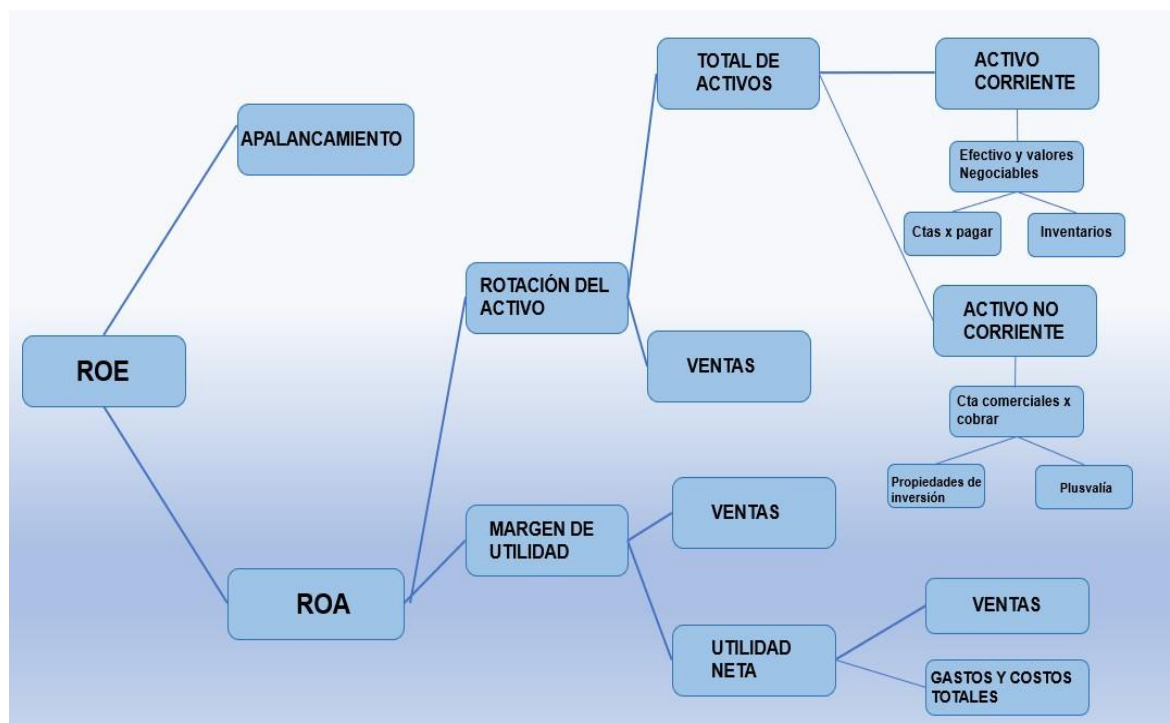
ROE

APALANCAMIENTO

ROA

ROTACIÓN DEL ACTIVO

TOTAL DE ACTIVOS

ACTIVO CORRIENTE

Efectivo y valores Negociables

Ctas x pagar

Inventarios

ACTIVO NO CORRIENTE

Cta comerciales x cobrar

Propiedades de inversión

Plusvalía

VENTAS

MARGEN DE UTILIDAD

VENTAS

UTILIDAD NETA

VENTAS

GASTOS Y COSTOS TOTALES